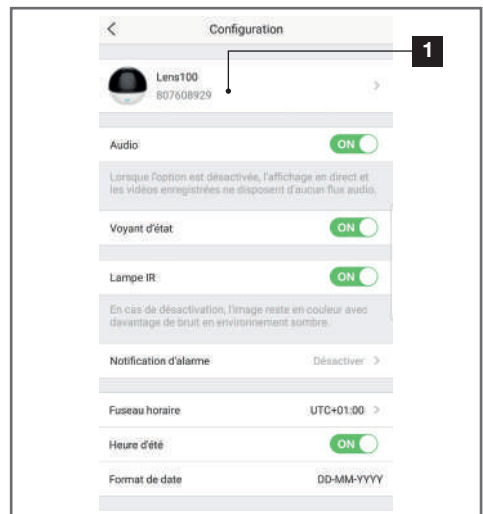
<

Configuration

1

Lens100
807608929

>

Audio

ON

Lorsque l'option est désactivée, l'affichage en direct et les vidéos enregistrées ne disposent d'aucun flux audio.

Voyant d'état

ON

Lampe IR

ON

En cas de désactivation, l'image reste en couleur avec davantage de bruit en environnement sombre.

Notification d'alarme

Désactiver >

Fuseau horaire

UTC+01:00 >

Heure d'été

ON

Format de date

DD-MM-YYYY